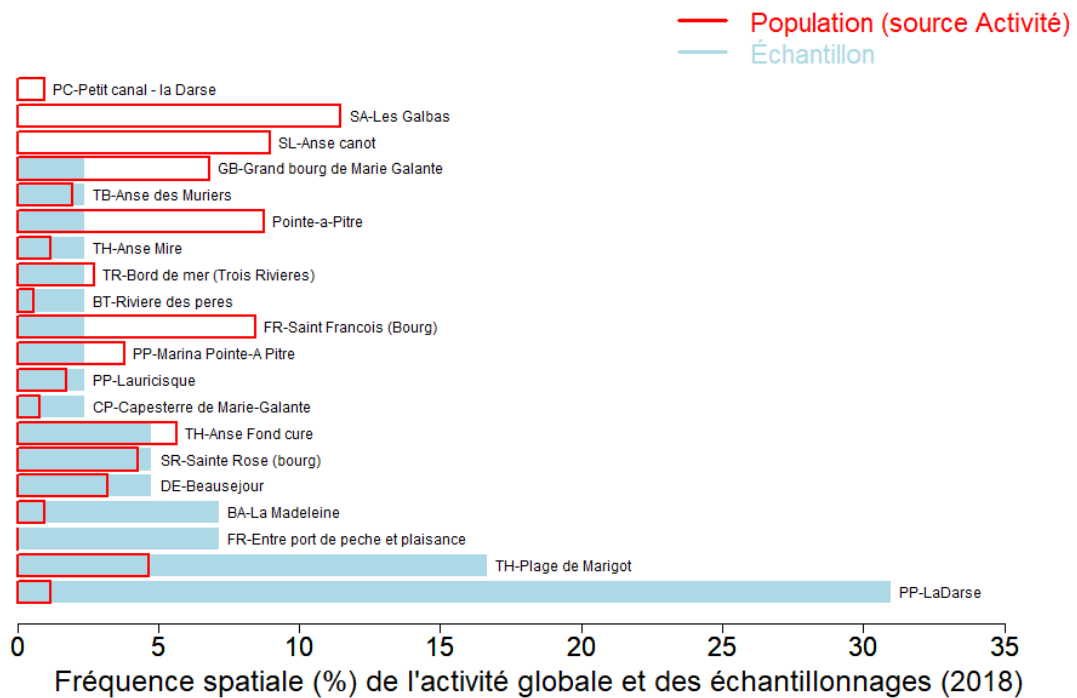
Population (source Activité)
Échantillon

PC-Petit canal - la Darse
SA-Les Galbas
SL-Anse canot
GB-Grand bourg de Marie Galante
TB-Anse des Muriers
Pointe-a-Pitre
TH-Anse Mire
TR-Bord de mer (Trois Rivieres)
BT-Riviere des peres
FR-Saint Francois (Bourg)
PP-Marina Pointe-A Pitre
PP-Lauricisque
CP-Capesterre de Marie-Galante
TH-Anse Fond cure
SR-Sainte Rose (bourg)
DE-Beausejour
BA-La Madeleine
FR-Entre port de peche et plaisance
TH-Plage de Marigot
PP-LaDarse

0 5 10 15 20 25 30 35
Fréquence spatiale (%) de l'activité globale et des échantillonnages (2018)